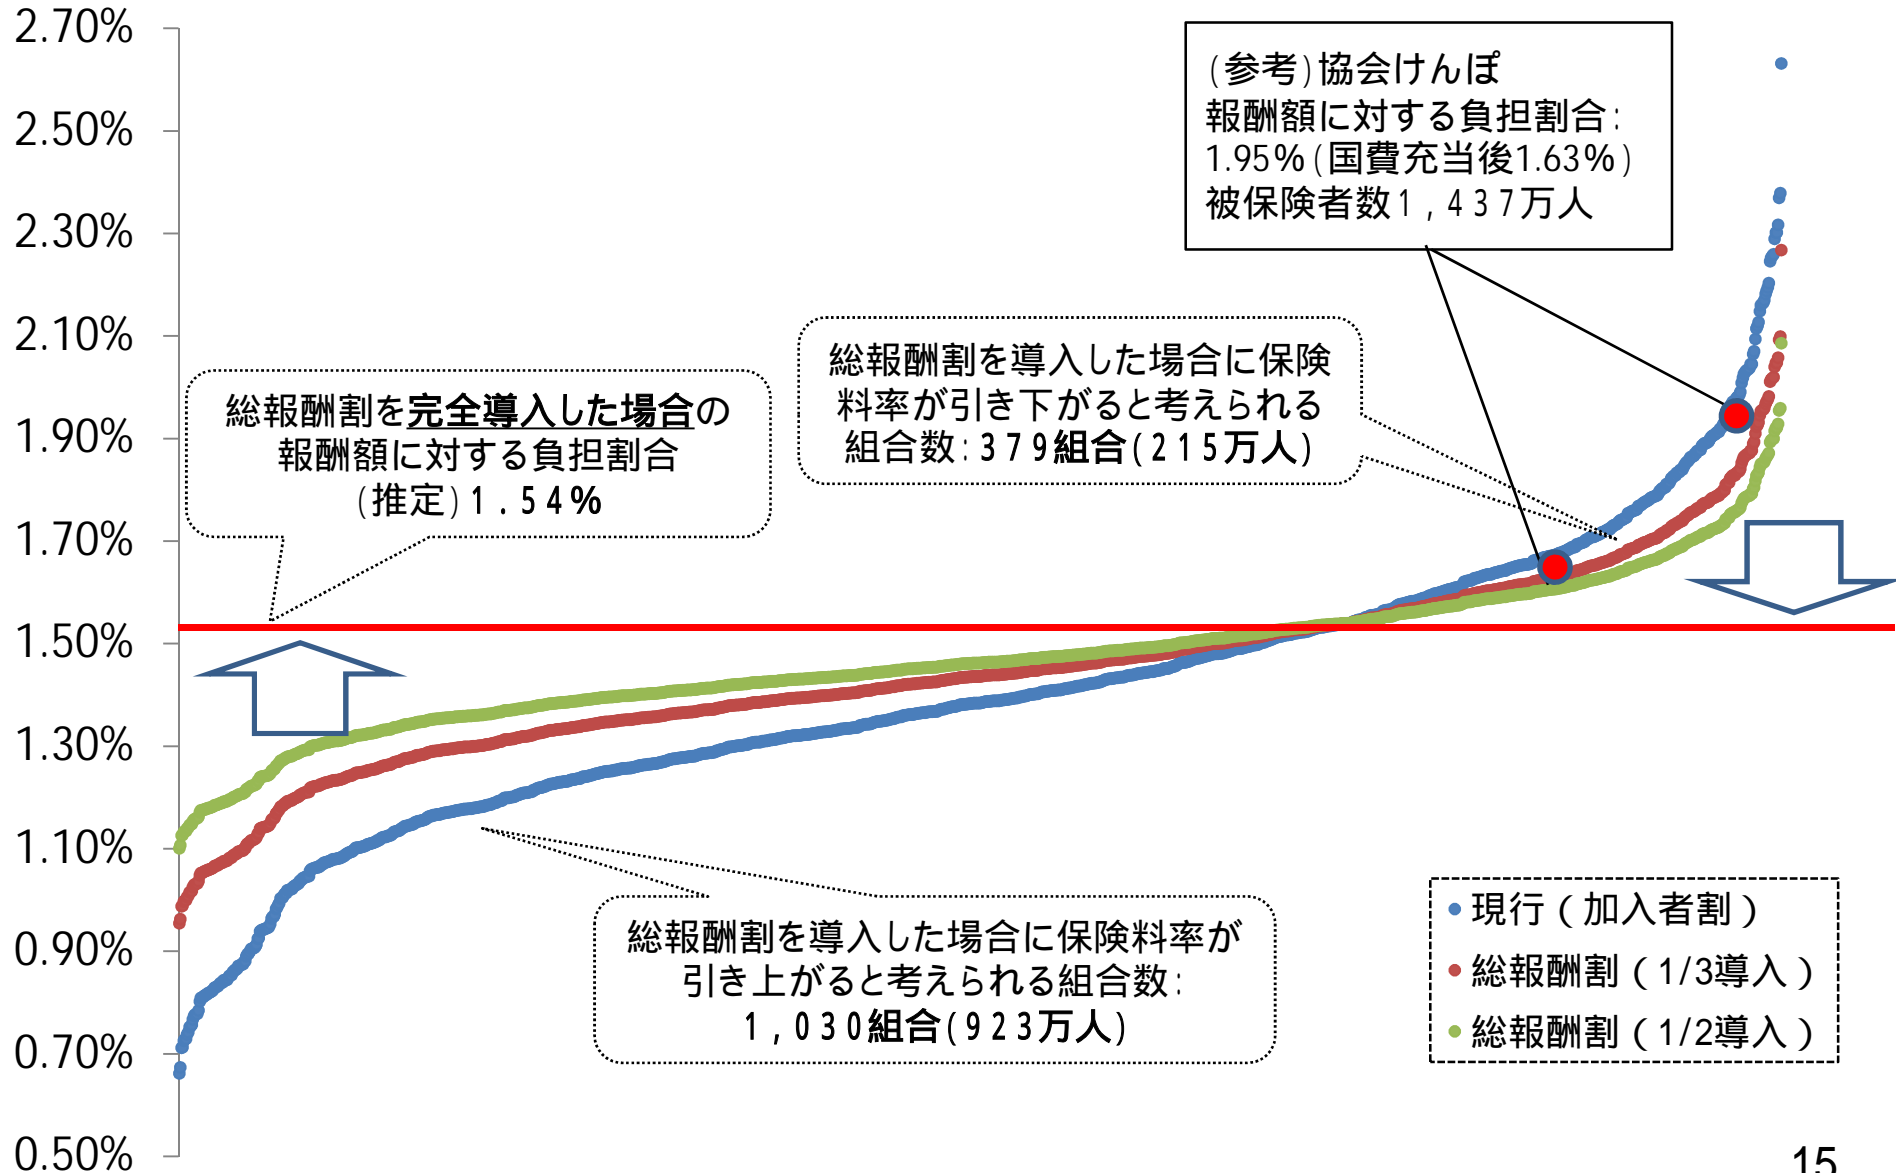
2.70%
2.50%
2.30%
2.10%
1.90%
1.70%
1.50%
1.30%
1.10%
0.90%
0.70%
0.50%

(参考)協会けんぽ
報酬額に対する負担割合:
1.95%(国費充当後1.63%)
被保険者数1,437万人

総報酬割を導入した場合に保険料率が引き下がると考えられる組合数:379組合(215万人)

総報酬割を完全導入した場合の報酬額に対する負担割合(推定)1.54%

総報酬割を導入した場合に保険料率が引き上がると考えられる組合数:
1,030組合(923万人)

現行(加入者割)
総報酬割(1/3導入)
総報酬割(1/2導入)

15